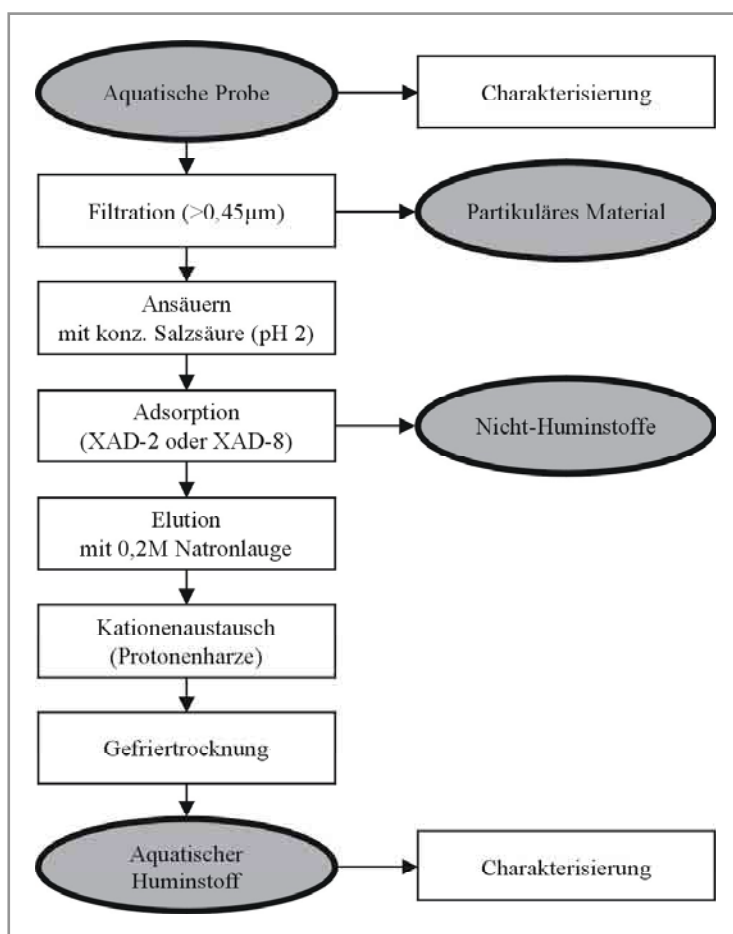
Aquatische Probe

Charakterisierung

Filtration (>0,45µm)

Partikuläres Material

Ansäuern mit konz. Salzsäure (pH 2)

Adsorption (XAD-2 oder XAD-8)

Nicht-Huminstoffe

Elution mit 0,2M Natronlauge

Kationenaustausch (Protonenharze)

Gefriertrocknung

Aquatischer Huminstoff

Charakterisierung